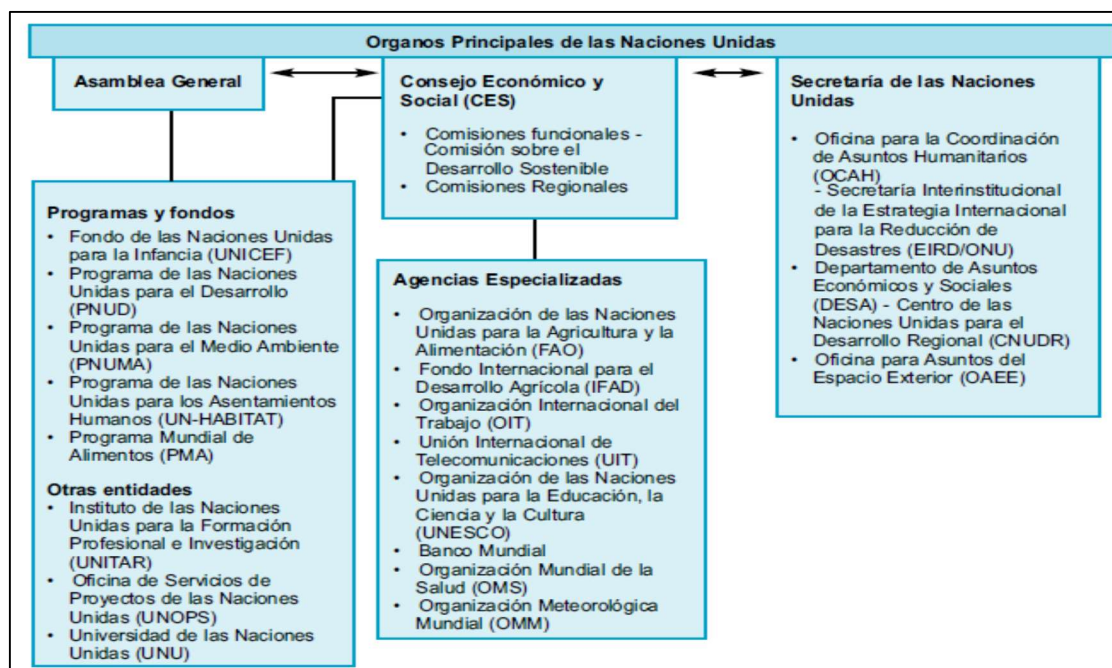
Organos Principales de las Naciones Unidas

Asamblea General

Consejo Económico y Social (CES)

- Comisiones funcionales - Comisión sobre el Desarrollo Sostenible
- Comisiones Regionales

Secretaría de las Naciones Unidas

- Oficina para la Coordinación de Asuntos Humanitarios (OCAH) - Secretaría Interinstitucional de la Estrategia Internacional para la Reducción de Desastres (EIRD/ONU)
- Departamento de Asuntos Económicos y Sociales (DESA) - Centro de las Naciones Unidas para el Desarrollo Regional (CNUDR)
- Oficina para Asuntos del Espacio Exterior (OAEE)

Programas y fondos
- Fondo de las Naciones Unidas para la Infancia (UNICEF)
- Programa de las Naciones Unidas para el Desarrollo (PNUD)
- Programa de las Naciones Unidas para el Medio Ambiente (PNUMA)
- Programa de las Naciones Unidas para los Asentamientos Humanos (UN-HABITAT)
- Programa Mundial de Alimentos (PMA)

Otras entidades
- Instituto de las Naciones Unidas para la Formación Profesional e Investigación (UNITAR)
- Oficina de Servicios de Proyectos de las Naciones Unidas (UNOPS)
- Universidad de las Naciones Unidas (UNU)

Agencias Especializadas
- Organización de las Naciones Unidas para la Agricultura y la Alimentación (FAO)
- Fondo Internacional para el Desarrollo Agrícola (IFAD)
- Organización Internacional del Trabajo (OIT)
- Unión Internacional de Telecomunicaciones (UIT)
- Organización de las Naciones Unidas para la Educación, la Ciencia y la Cultura (UNESCO)
- Banco Mundial
- Organización Mundial de la Salud (OMS)
- Organización Meteorológica Mundial (OMM)